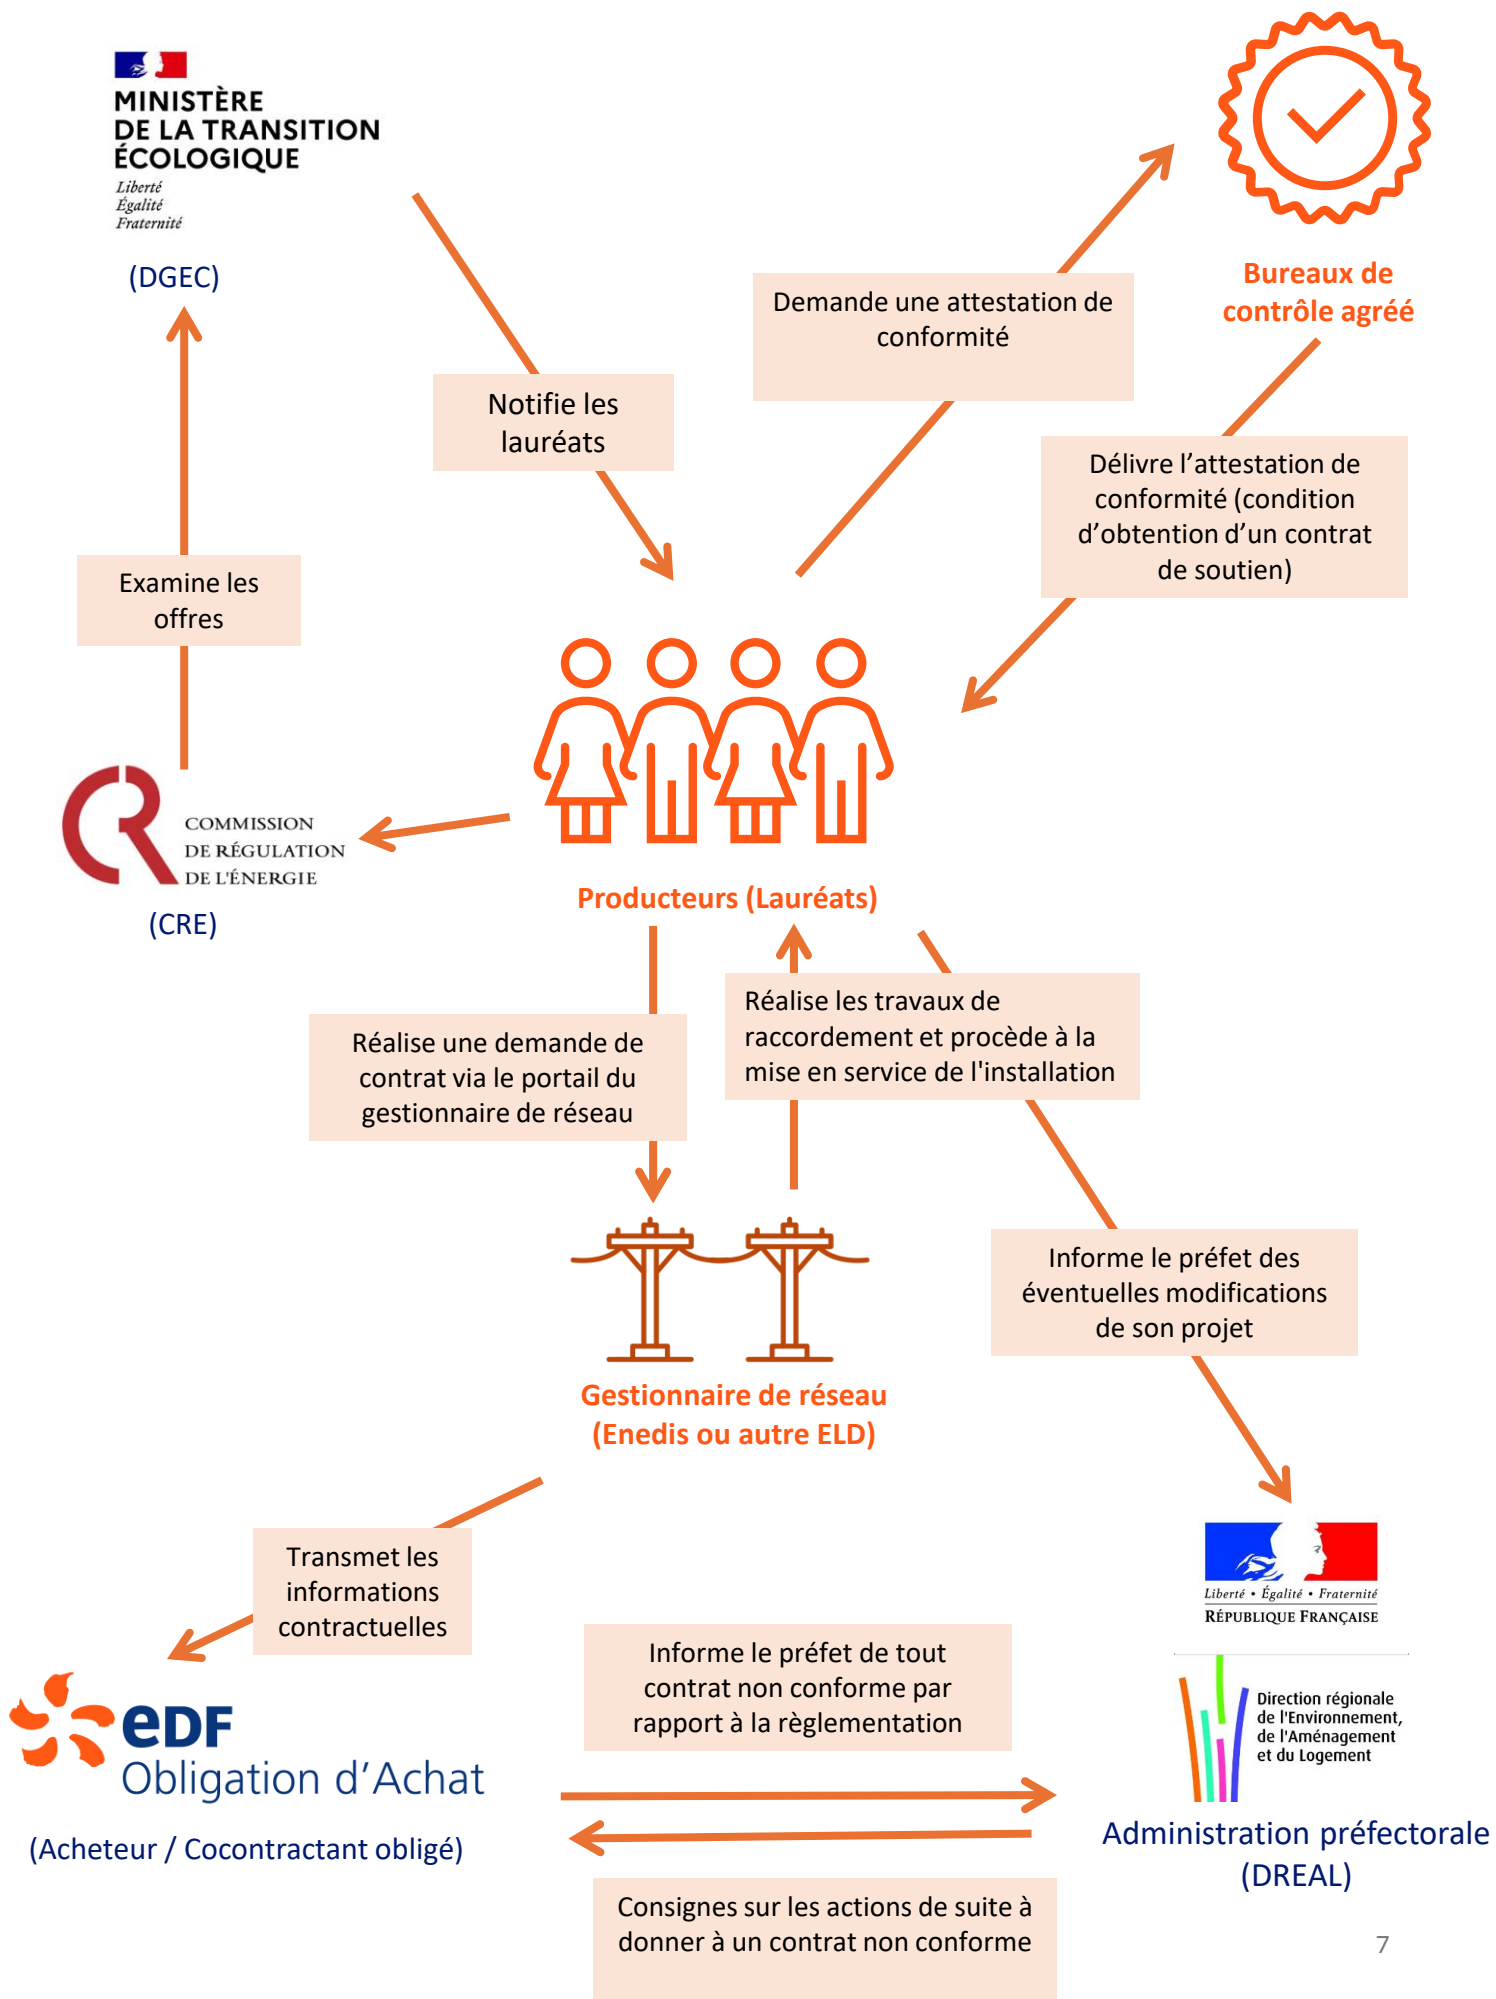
MINISTÈRE DE LA TRANSITION ÉCOLOGIQUE
Liberté
Égalité
Fraternité

(DGEC)

Notifie les lauréats

Demande une attestation de conformité

Bureaux de contrôle agréé

Délivre l'attestation de conformité (condition d'obtention d'un contrat de soutien)

Examine les offres

COMMISSION DE RÉGULATION DE L'ÉNERGIE

(CRE)

Producteurs (Lauréats)

Réalise une demande de contrat via le portail du gestionnaire de réseau

Réalise les travaux de raccordement et procède à la mise en service de l'installation

Informe le préfet des éventuelles modifications de son projet

Gestionnaire de réseau (Enedis ou autre ELD)

Transmet les informations contractuelles

Liberté • Égalité • Fraternité
RÉPUBLIQUE FRANÇAISE

Direction régionale de l'Environnement, de l'Aménagement et du Logement

eDF
Obligation d'Achat

(Acheteur / Cocontractant obligé)

Informe le préfet de tout contrat non conforme par rapport à la règlementation

Administration préfectorale (DREAL)

Consignes sur les actions de suite à donner à un contrat non conforme

7